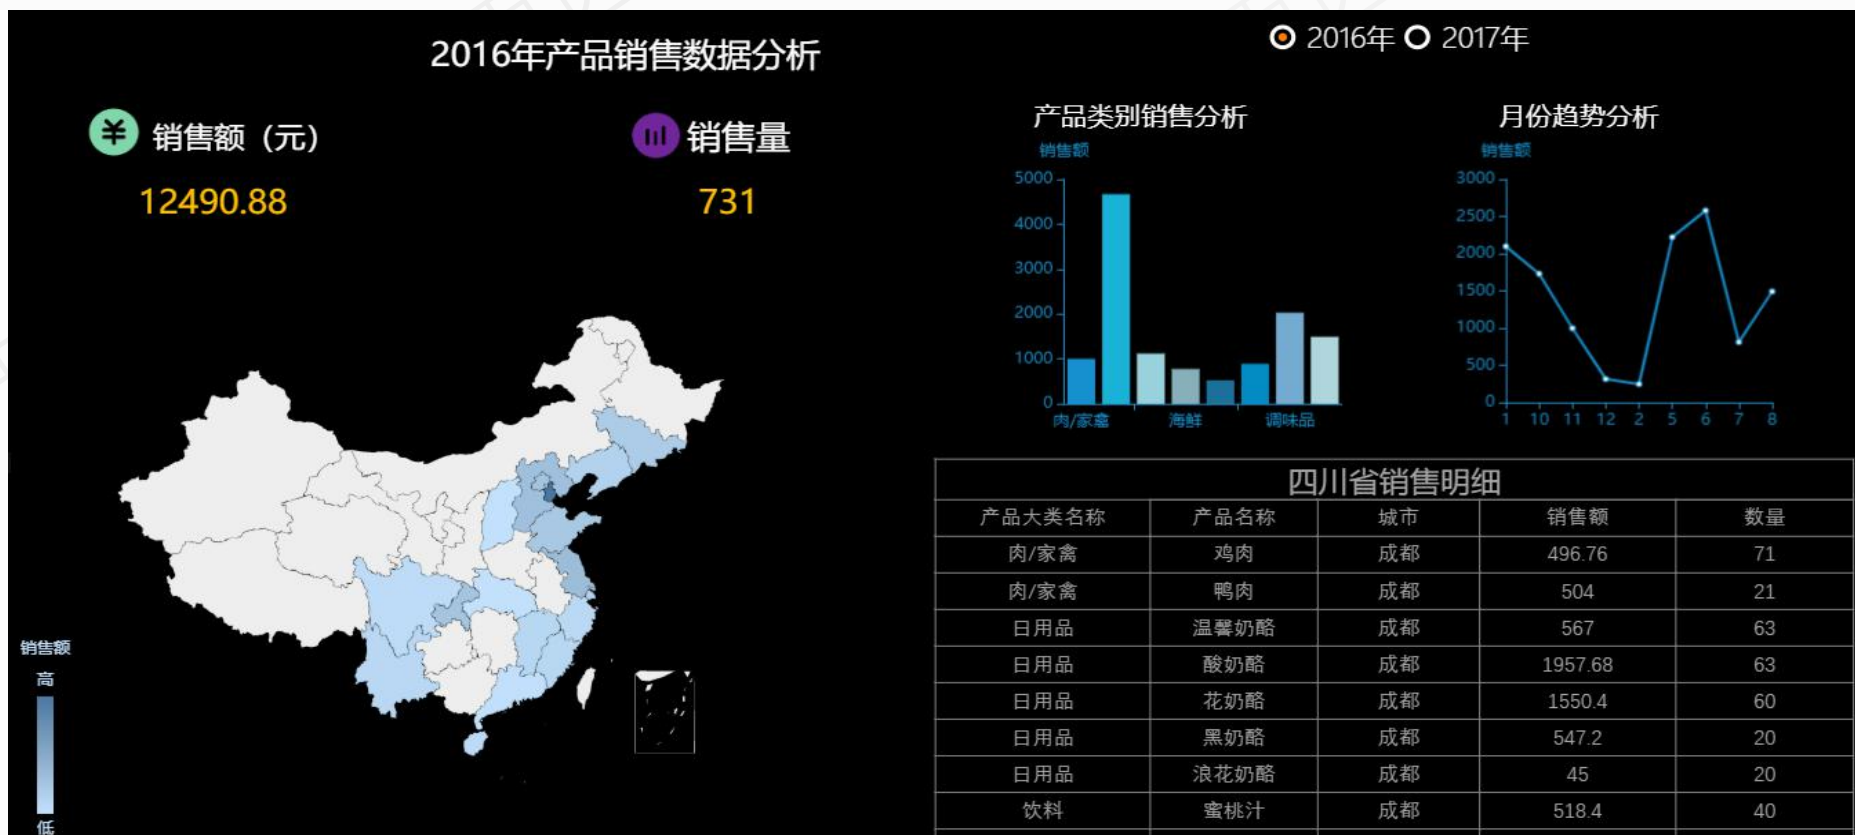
2016年产品销售数据分析

2016年 2017年

¥ 销售额（元）
12490.88

销售量
731

产品类别销售分析
销售额
5000
4000
3000
2000
1000
0
肉/家禽 海鲜 调味品

月份趋势分析
销售额
3000
2500
2000
1500
1000
500
0
1 10 11 12 2 5 6 7 8

销售额
高
低

四川省销售明细

| 产品大类名称 | 产品名称 | 城市 | 销售额 | 数量 |
|---|---|---|---|---|
| 肉/家禽 | 鸡肉 | 成都 | 496.76 | 71 |
| 肉/家禽 | 鸭肉 | 成都 | 504 | 21 |
| 日用品 | 温馨奶酪 | 成都 | 567 | 63 |
| 日用品 | 酸奶酪 | 成都 | 1957.68 | 63 |
| 日用品 | 花奶酪 | 成都 | 1550.4 | 60 |
| 日用品 | 黑奶酪 | 成都 | 547.2 | 20 |
| 日用品 | 浪花奶酪 | 成都 | 45 | 20 |
| 饮料 | 蜜桃汁 | 成都 | 518.4 | 40 |